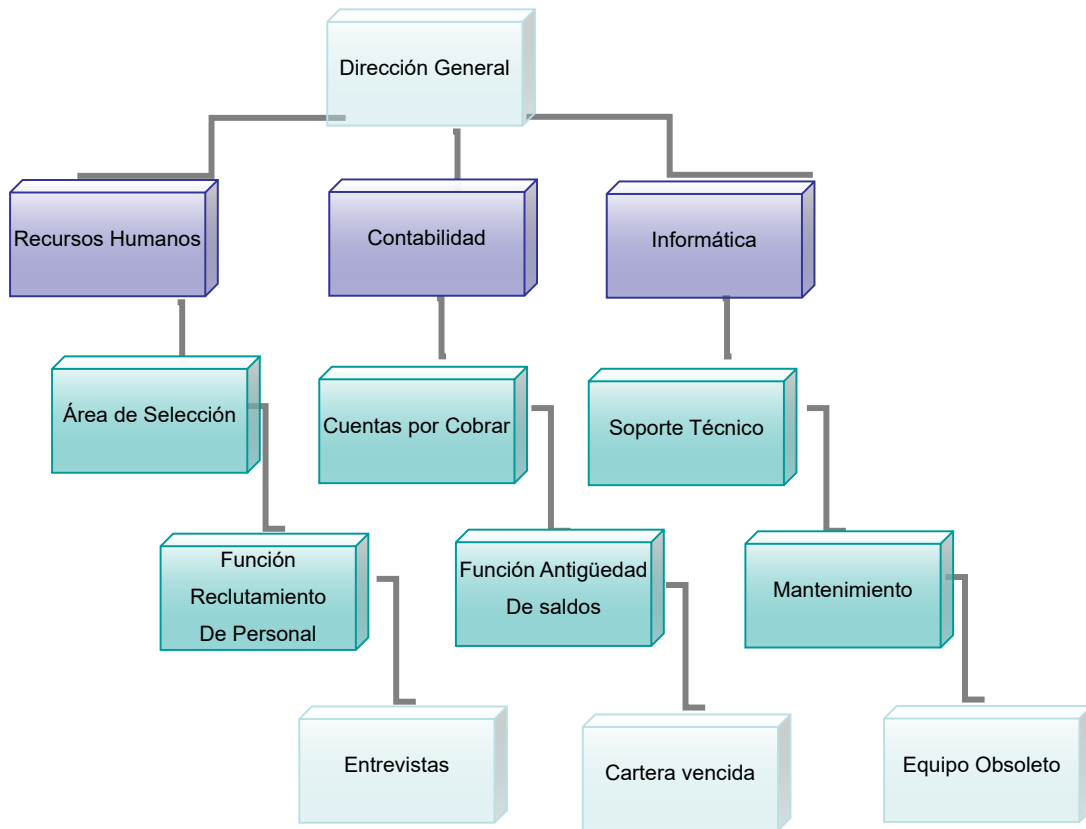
Dirección General

Recursos Humanos

Contabilidad

Informática

Área de Selección

Cuentas por Cobrar

Soporte Técnico

Función Reclutamiento De Personal

Función Antigüedad De saldos

Mantenimiento

Entrevistas

Cartera vencida

Equipo Obsoleto